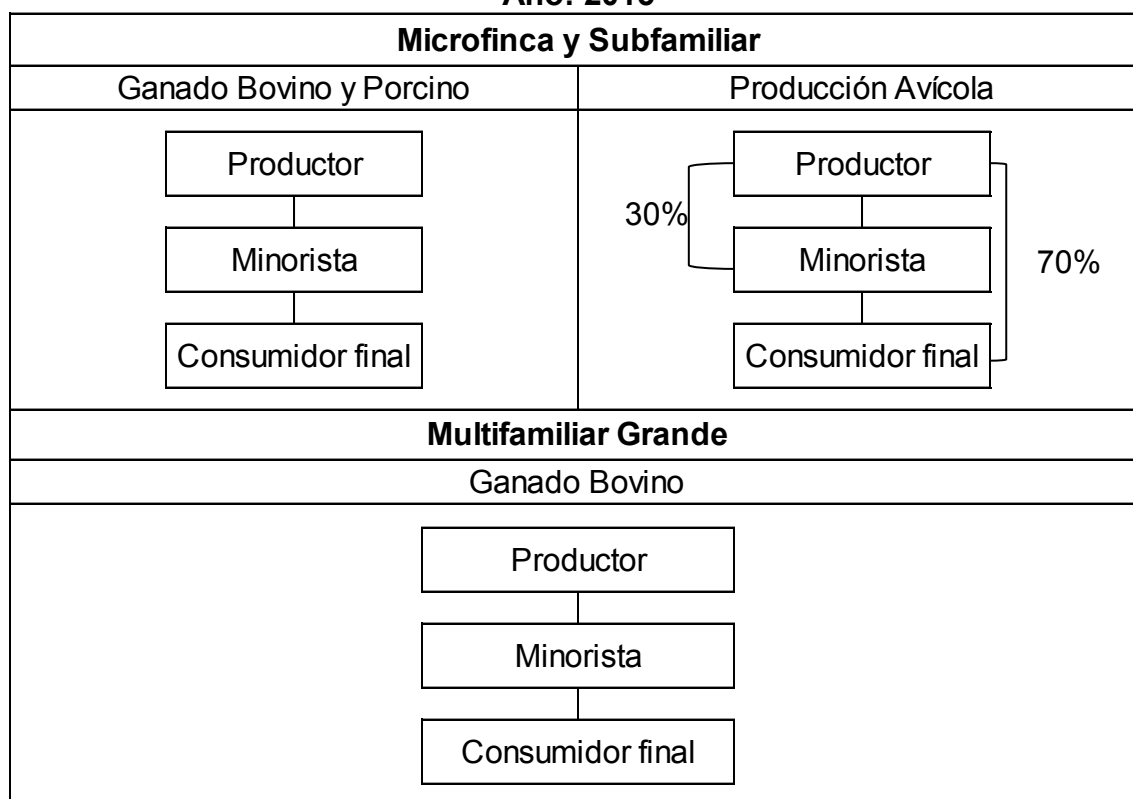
Año: 20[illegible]

Microfinca y Subfamiliar

Ganado Bovino y Porcino

Productor

Minorista

Consumidor final

Producción Avícola

Productor

30%

Minorista

70%

Consumidor final

Multifamiliar Grande

Ganado Bovino

Productor

Minorista

Consumidor final